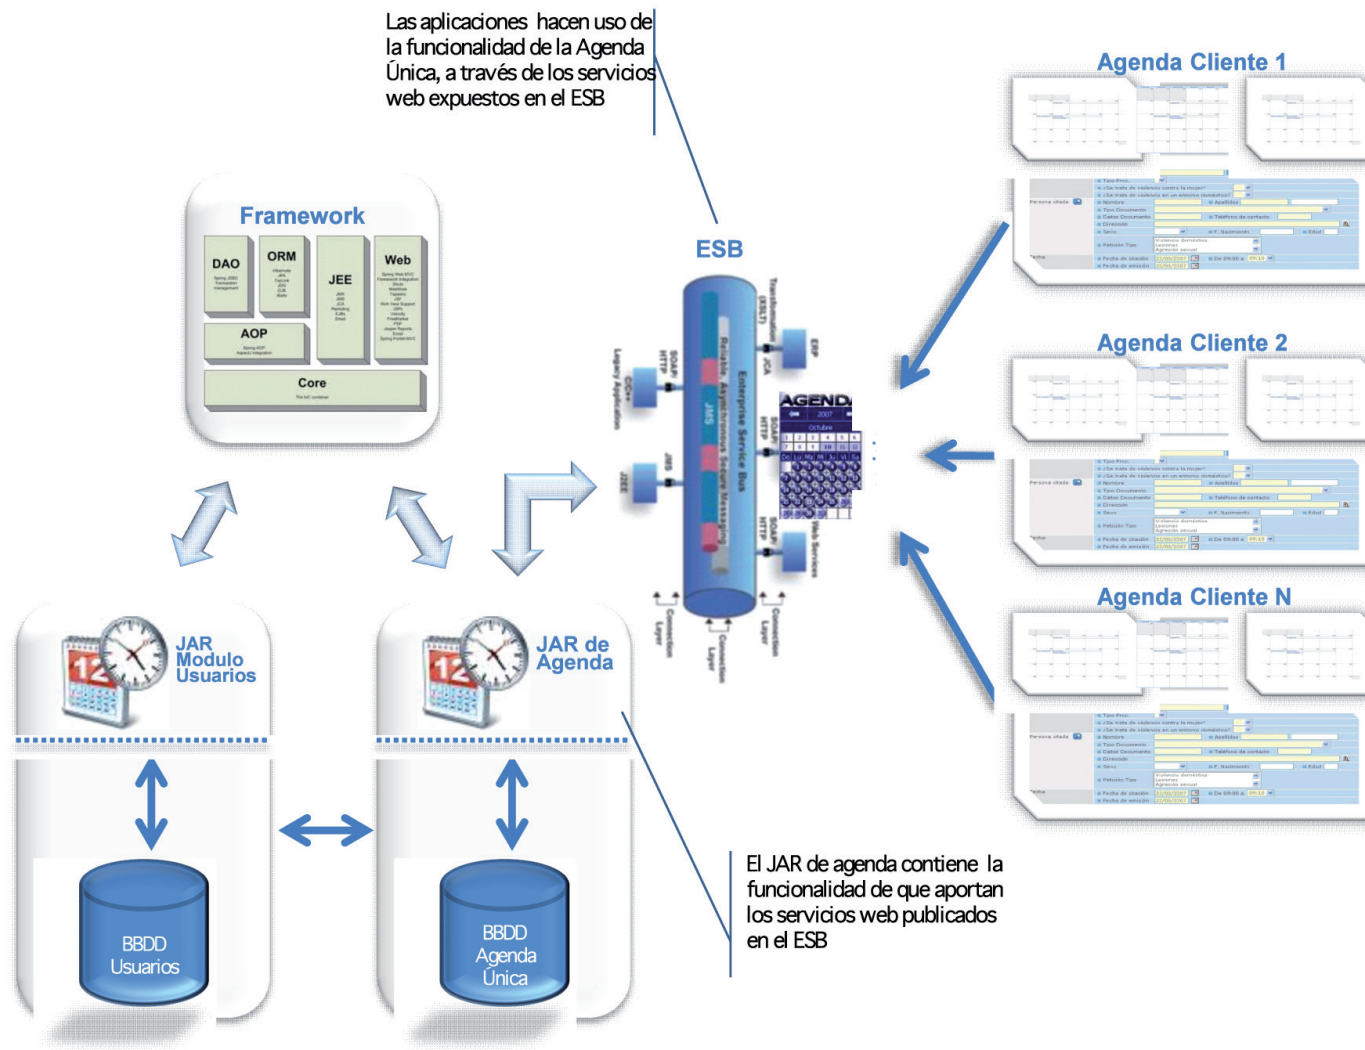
Las aplicaciones hacen uso de la funcionalidad de la Agenda Única, a través de los servicios web expuestos en el ESB

Agenda Cliente 1

Framework

DAO

ORM

JEE

Web

AOP

Core

ESB

Transformation (XSLT)

EJB

JCA

SOAP/ HTTP

C/C++ Legacy Application

Enterprise Service Bus

Reliable, Asynchronous Secure Messaging

JMS

J2EE

SOAP/ HTTP

Web Services

AGENDA

2007

Octubre

Connection Layer

Connection Layer

Connection Layer

Agenda Cliente 2

Agenda Cliente N

JAR Modulo Usuarios

JAR de Agenda

BBDD Usuarios

BBDD Agenda Única

El JAR de agenda contiene la funcionalidad de que aportan los servicios web publicados en el ESB